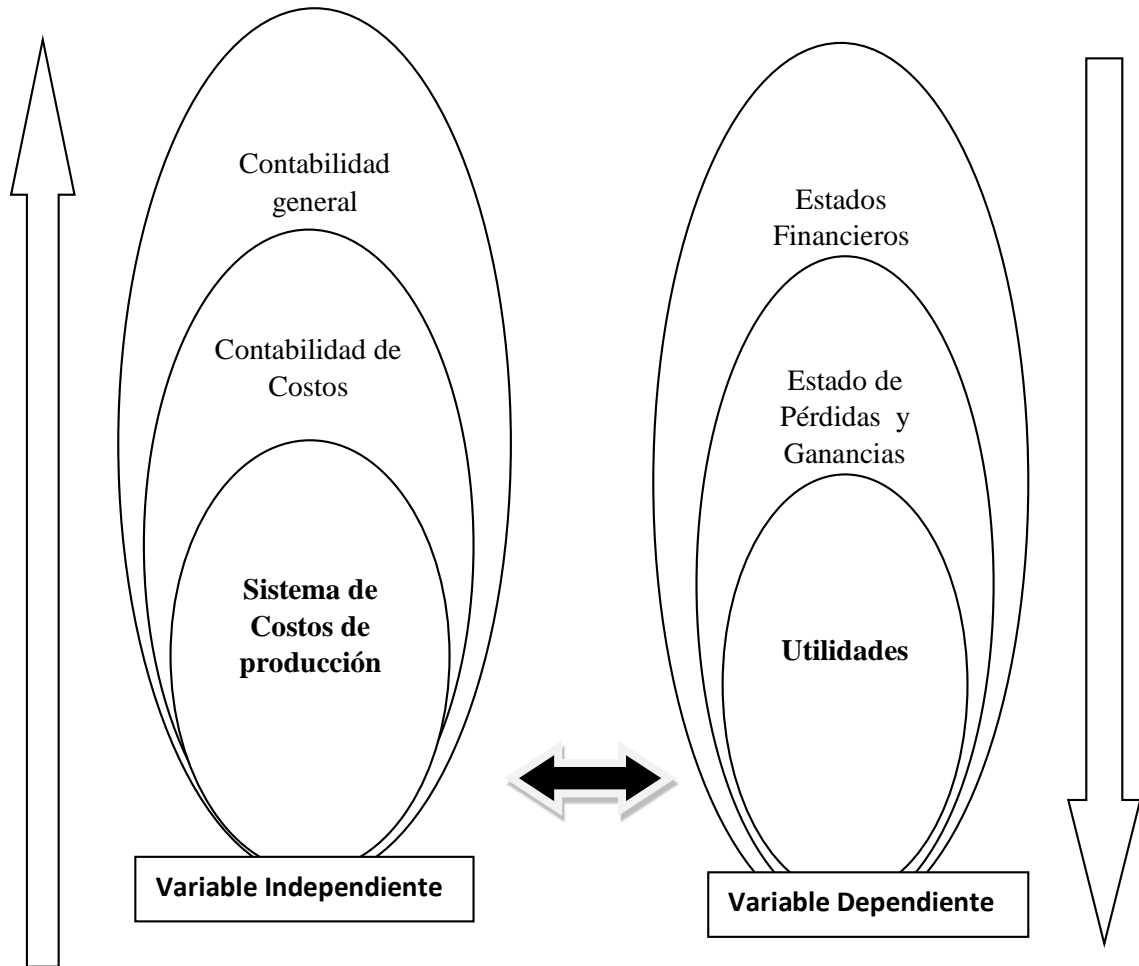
Contabilidad general

Contabilidad de Costos

**Sistema de Costos de producción**

**Variable Independiente**

Estados Financieros

Estado de Pérdidas y Ganancias

**Utilidades**

**Variable Dependiente**